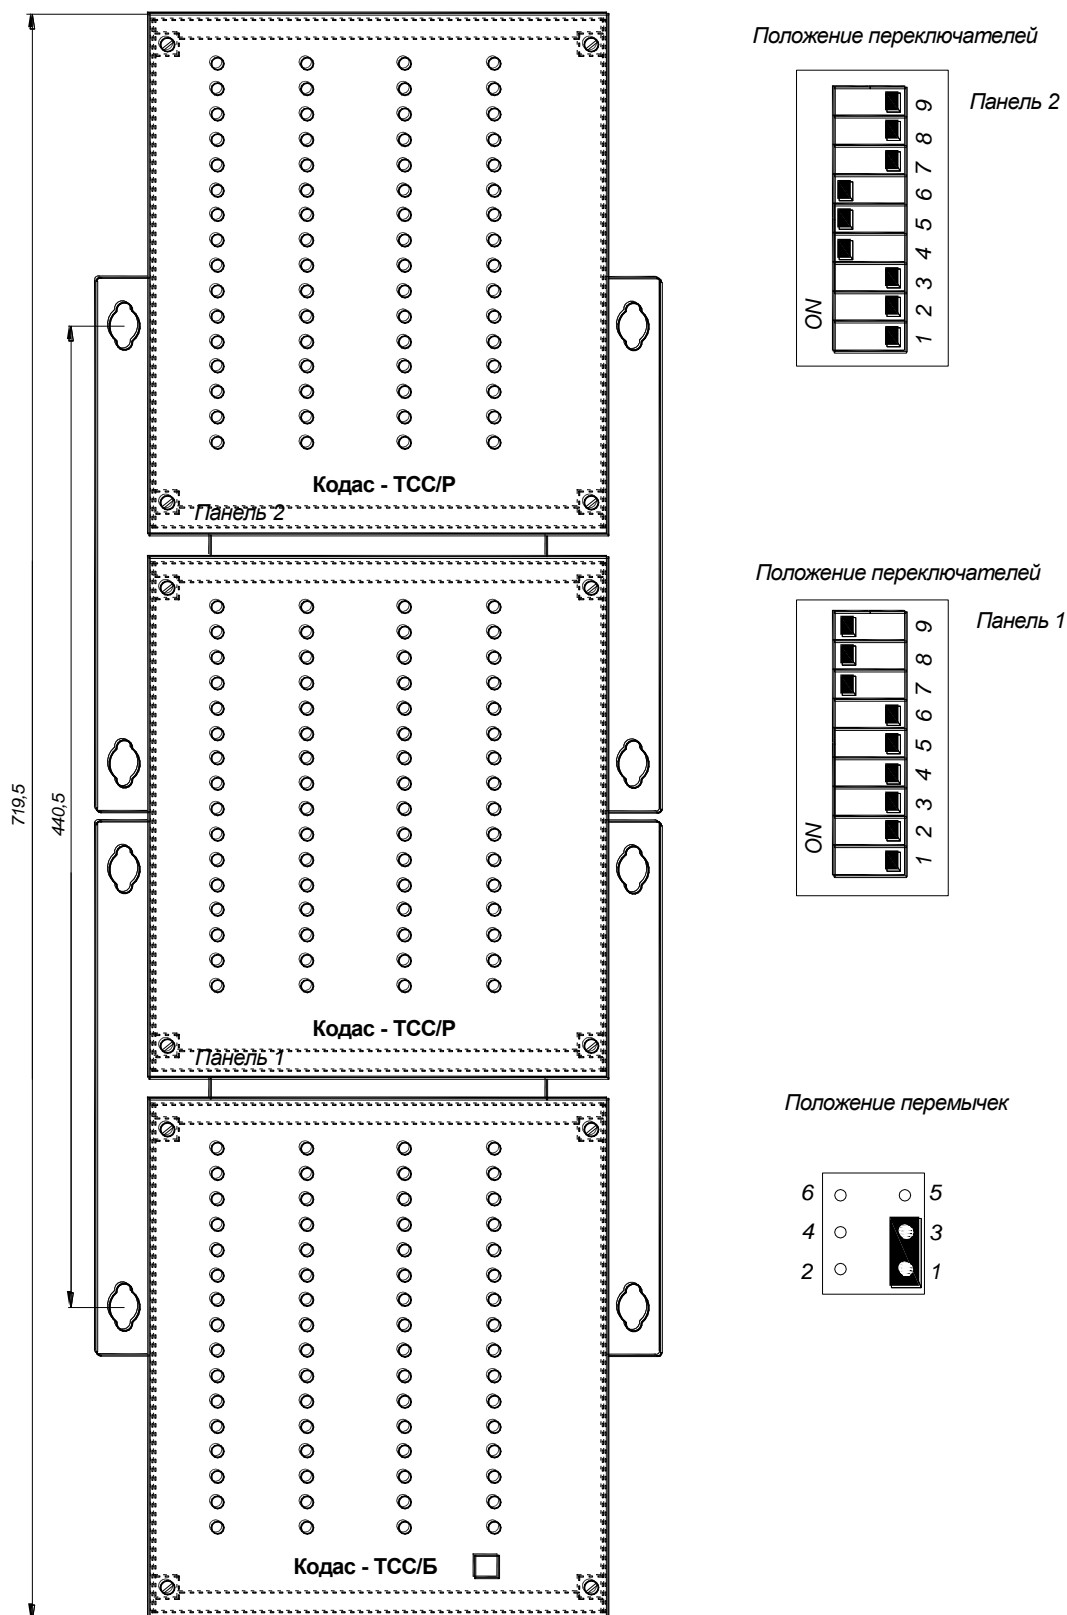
719,5

440,5

Кодас - ТСС/Р

Панель 2

Кодас - ТСС/Р

Панель 1

Кодас - ТСС/Б

Положение переключателей

Панель 2

ON

1 2 3 4 5 6 7 8 9

Положение переключателей

Панель 1

ON

1 2 3 4 5 6 7 8 9

Положение перемычек

6 5
4 3
2 1